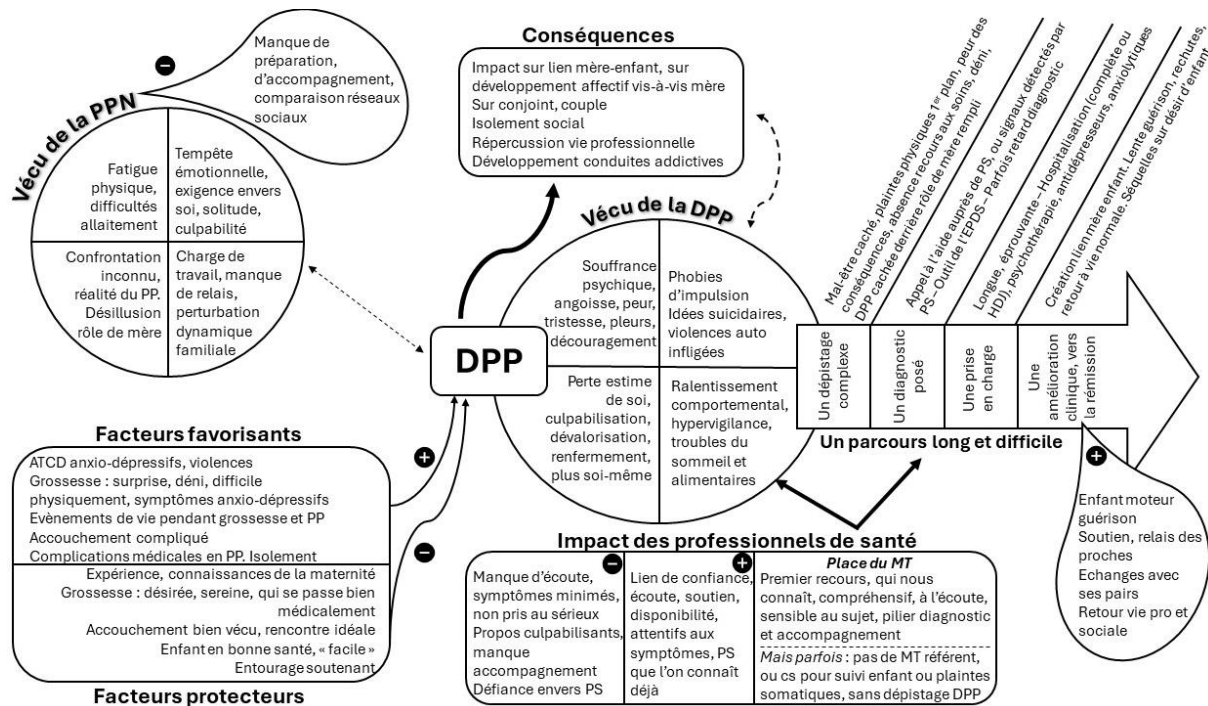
Vécu de la PPN

Manque de préparation, d'accompagnement, comparaison réseaux sociaux

Fatigue physique, difficultés allaitement

Tempête émotionnelle, exigence envers soi, solitude, culpabilité

Confrontation inconnu, réalité du PP. Désillusion rôle de mère

Charge de travail, manque de relais, perturbation dynamique familiale

Conséquences

Impact sur lien mère-enfant, sur développement affectif vis-à-vis mère
Sur conjoint, couple
Isolement social
Répercussion vie professionnelle
Développement conduites addictives

Vécu de la DPP

Souffrance psychique, angoisse, peur, tristesse, pleurs, découragement

Phobies d'impulsion
Idées suicidaires, violences auto infligées

Perte estime de soi, culpabilisation, dévalorisation, renfermement, plus soi-même

Ralentissement comportemental, hypervigilance, troubles du sommeil et alimentaires

DPP

Mal-être caché, plaintes physiques 1er plan, peur des conséquences, absence recours aux soins, déni, DPP cachée derrière rôle de mère rempli

Appel à l'aide auprès de PS, ou signaux détectés par PS – Outil de l'EPDS – Parfois retard diagnostic

Longue, éprouvante – Hospitalisation (complète ou HDJ), psychothérapie, antidépresseurs, anxiolytiques

Création lien mère enfant. Lente guérison, rechutes, retour à vie normale. Séquelles sur désir d'enfant

Un dépistage complexe

Un diagnostic posé

Une prise en charge

Une amélioration clinique, vers la rémission

Un parcours long et difficile

Enfant moteur guérison
Soutien, relais des proches
Echanges avec ses pairs
Retour vie pro et sociale

Facteurs favorisants

ATCD anxio-dépressifs, violences
Grossesse : surprise, déni, difficile physiquement, symptômes anxio-dépressifs
Evènements de vie pendant grossesse et PP
Accouchement compliqué
Complications médicales en PP. Isolement

Expérience, connaissances de la maternité
Grossesse : désirée, sereine, qui se passe bien médicalement
Accouchement bien vécu, rencontre idéale
Enfant en bonne santé, « facile »
Entourage soutenant

Facteurs protecteurs

Impact des professionnels de santé

Manque d'écoute, symptômes minimés, non pris au sérieux
Propos culpabilisants, manque accompagnement
Défiance envers PS

Lien de confiance, écoute, soutien, disponibilité, attentifs aux symptômes, PS que l'on connaît déjà

Place du MT
Premier recours, qui nous connaît, compréhensif, à l'écoute, sensible au sujet, pilier diagnostic et accompagnement
Mais parfois : pas de MT référent, ou cs pour suivi enfant ou plaintes somatiques, sans dépistage DPP